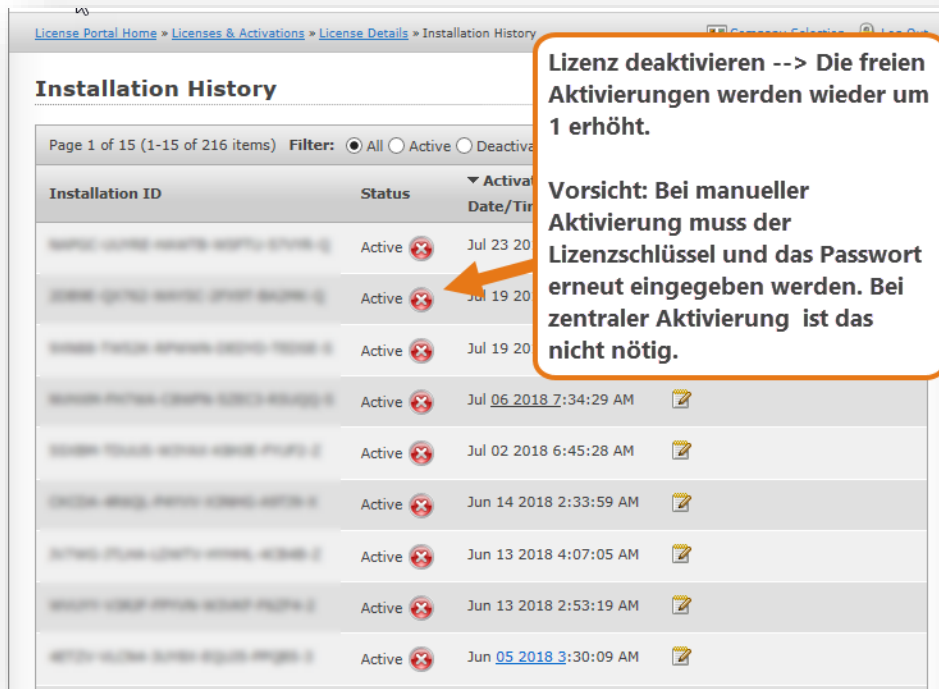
License Portal Home » Licenses & Activations » License Details » Installation History

Company Selection Log Out

Installation History

Page 1 of 15 (1-15 of 216 items) Filter: All Active Deactiva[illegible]

| Installation ID | Status | ▼ Activat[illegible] Date/Tim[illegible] | |
|---|---|---|---|
| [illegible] | Active | Jul 23 20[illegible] | |
| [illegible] | Active | Jul 19 20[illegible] | |
| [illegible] | Active | Jul 19 20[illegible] | |
| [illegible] | Active | Jul 06 2018 7:34:29 AM | |
| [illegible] | Active | Jul 02 2018 6:45:28 AM | |
| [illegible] | Active | Jun 14 2018 2:33:59 AM | |
| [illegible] | Active | Jun 13 2018 4:07:05 AM | |
| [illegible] | Active | Jun 13 2018 2:53:19 AM | |
| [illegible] | Active | Jun 05 2018 3:30:09 AM | |

Lizenz deaktivieren --> Die freien Aktivierungen werden wieder um 1 erhöht.

Vorsicht: Bei manueller Aktivierung muss der Lizenzschlüssel und das Passwort erneut eingegeben werden. Bei zentraler Aktivierung ist das nicht nötig.